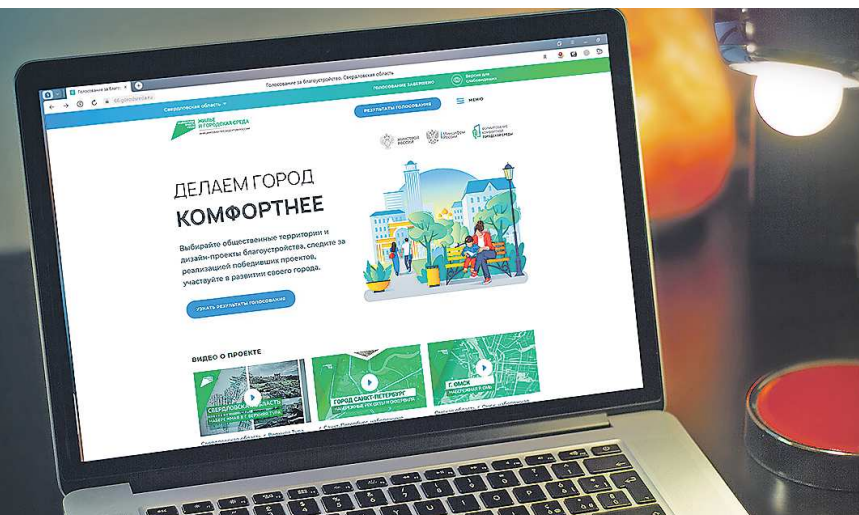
Голосование за благо...

Голосование за благоустройство. Свердловская область

Свердловская область

ЖИЛЬЕ И ГОРОДСКАЯ СРЕДА

ГОЛОСОВАНИЕ ЗАВЕРШЕНО

Версия для слабовидящих

РЕЗУЛЬТАТЫ ГОЛОСОВАНИЯ

МЕНЮ

ДЕЛАЕМ ГОРОД

КОМФОРТНЕЕ

Выбирайте общественные территории и дизайн-проекты благоустройства, следите за реализацией победивших проектов, участвуйте в развитии своего города.

УЗНАТЬ РЕЗУЛЬТАТЫ ГОЛОСОВАНИЯ

ВИДЕО О ПРОЕКТЕ

СВЕРДЛОВСКАЯ ОБЛАСТЬ

ГОРОД САНКТ-ПЕТЕРБУРГ

Г. ОМСК

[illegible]